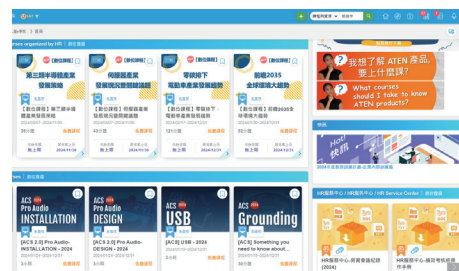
HR

首頁 > 首頁

courses organized by HR | 課程專區

【數位課程】

第三屆半導體產業發展策略

【數位課程】第三屆半導體產業發展策略

免費課程

【數位課程】

伺服器產業發展現況暨關鍵議題

【數位課程】伺服器產業發展現況暨關鍵議題

免費課程

【數位課程】

零碳排下電動車產業發展趨勢

【數位課程】零碳排下電動車產業發展趨勢

免費課程

【數位課程】

前瞻2035全球經濟大趨勢

【數位課程】前瞻2035全球經濟大趨勢

免費課程

我想了解 ATEN 產品，要上什麼課？

What courses should I take to know ATEN products?

快訊

最新快訊

ACS Pro Audio INSTALLATION

[ACS 2.0] Pro Audio-INSTALLATION - 2024

免費課程

ACS Pro Audio DESIGN

[ACS 2.0] Pro Audio-DESIGN - 2024

免費課程

ACS USB

[ACS] USB - 2024

免費課程

ACS Grounding

[ACS] Something you need to know about...

免費課程

HR服務中心 | HR服務中心 | HR Service Center | 課程專區

HR服務中心-課程專區

HR服務中心-填寫考核

免費課程